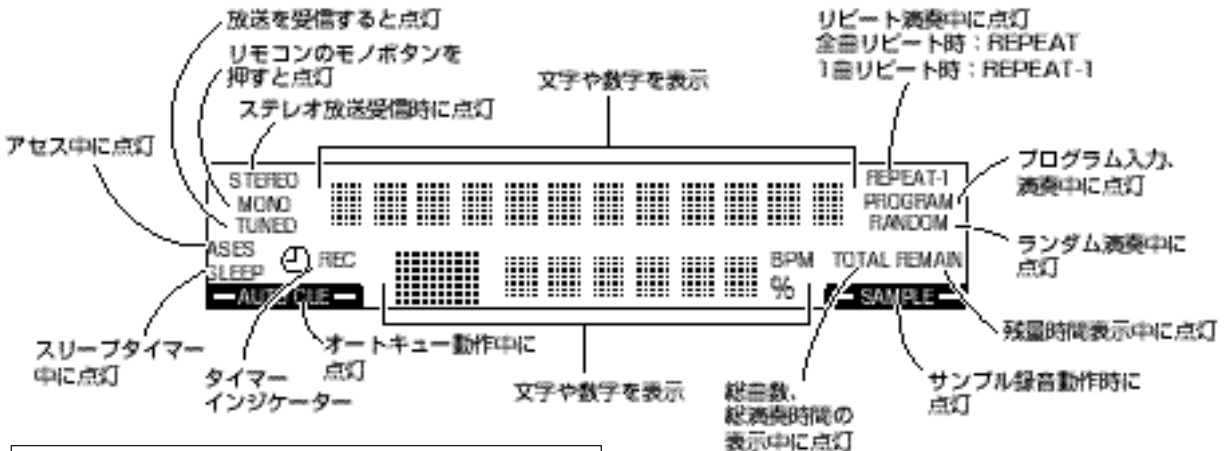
放送を受信すると点灯

リモコンのモノボタンを押すと点灯

ステレオ放送受信時に点灯

アセス中に点灯

文字や数字を表示

リピート演奏中に点灯
全曲リピート時：REPEAT
1曲リピート時：REPEAT-1

プログラム入力、演奏中に点灯

STEREO
MONO
TUNED
ASES
SLEEP
REC
AUTO CUE
BPM
%
TOTAL REMAIN
REPEAT-1
PROGRAM
RANDOM
SAMPLE

ランダム演奏中に点灯

残量時間表示中に点灯

スリープタイマー中に点灯

タイマーインジケーター

オートキュー動作中に点灯

文字や数字を表示

総曲数、総演奏時間の表示中に点灯

サンプル録音動作時に点灯